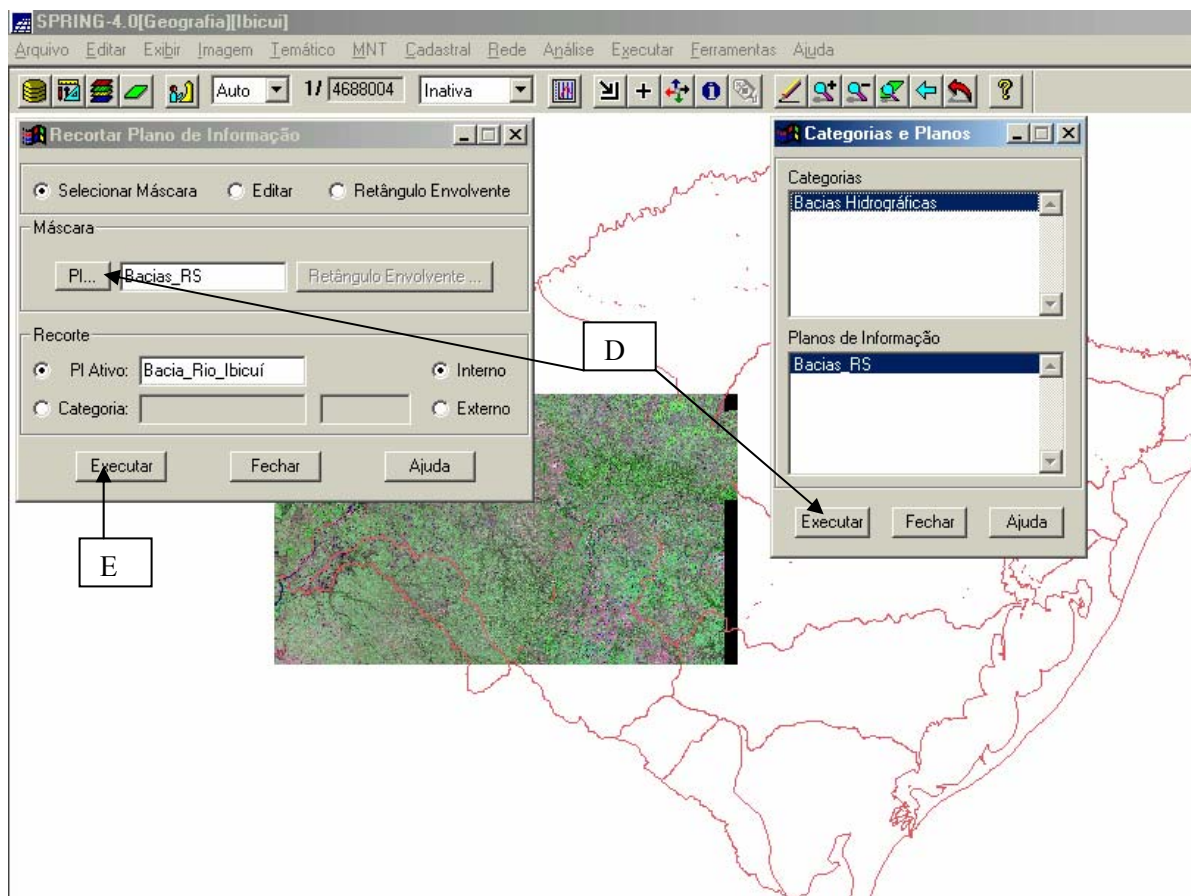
SPRING-4.0[Geografia][Ibicui]

Arquivo Editar Exibir Imagem Temático MNT Cadastral Rede Análise Executar Ferramentas Ajuda

Auto 1/ 4688004 Inativa

Recortar Plano de Informação

Selecionar Máscara Editar Retângulo Envolvente

Máscara

PI... Bacias_RS Retângulo Envolvente ...

Recorte

PI Ativo: Bacia_Rio_Ibicuí Interno

Categoria: Externo

Executar Fechar Ajuda

E

D

Categorias e Planos

Categorias

Bacias Hidrográficas

Planos de Informação

Bacias_RS

Executar Fechar Ajuda